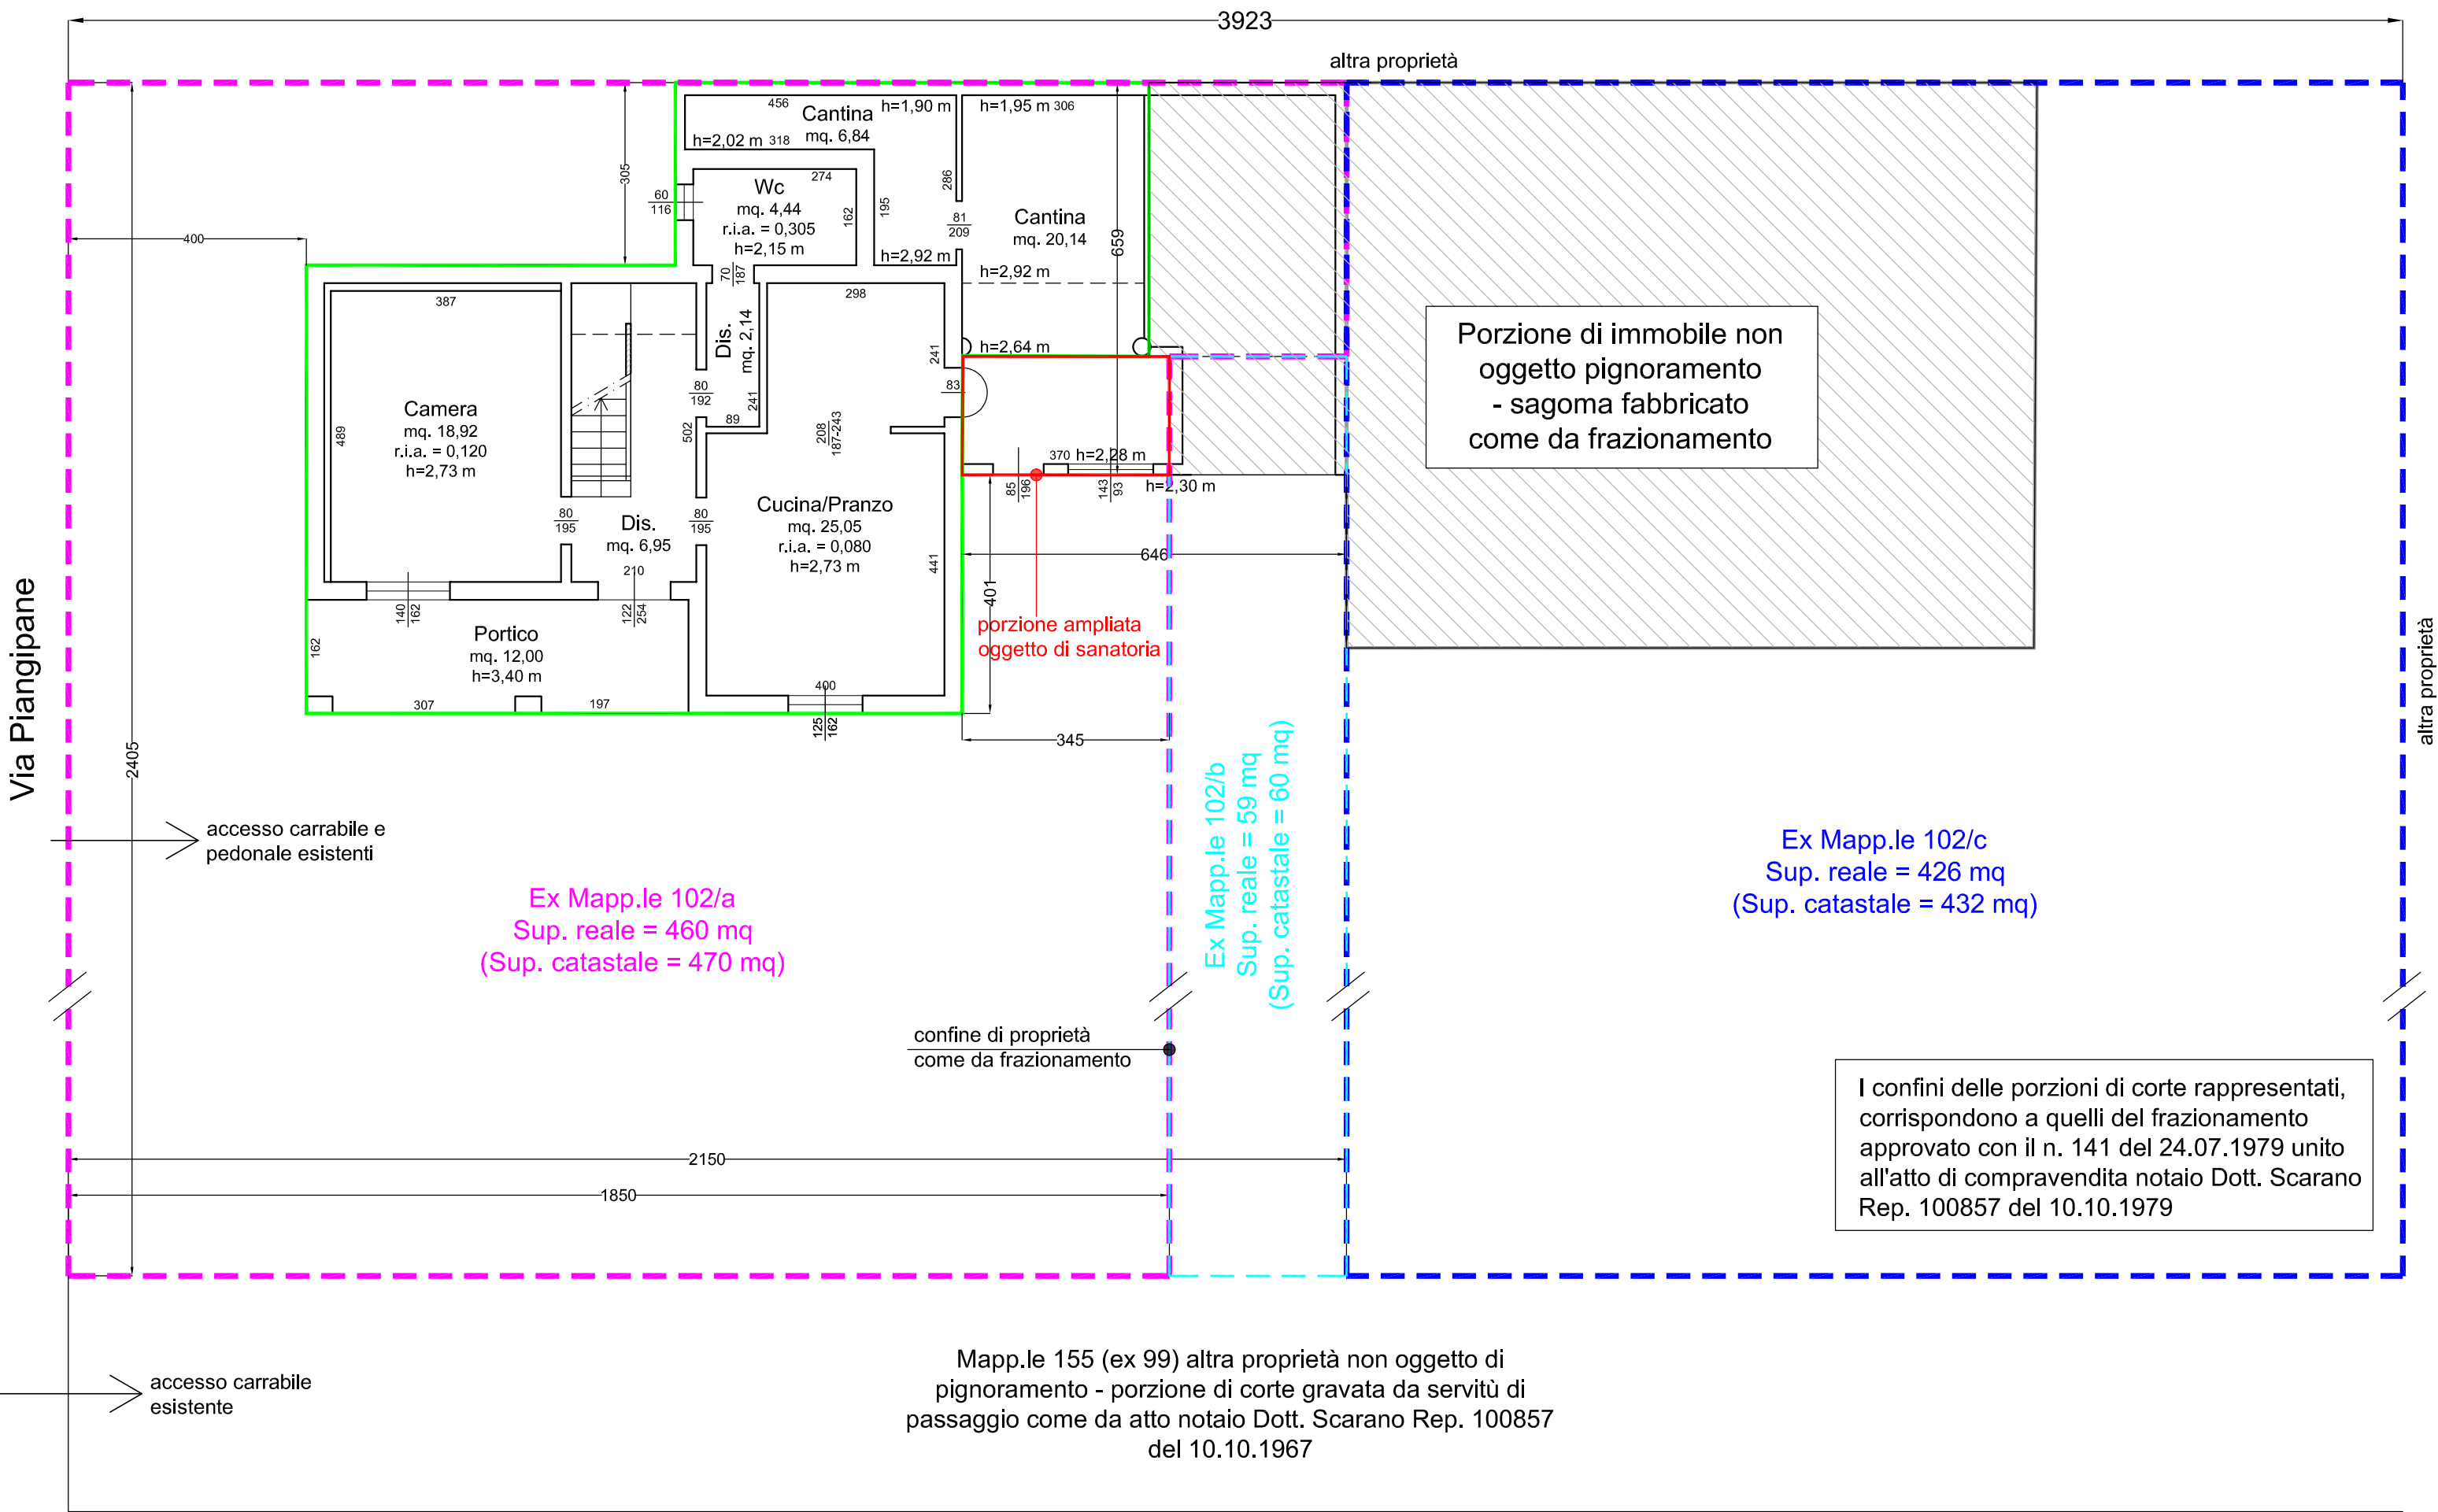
3923

altra proprietà

456 Cantina h=1,90 m
h=2,02 m 318 mq. 6,84

h=1,95 m 306

305

60
116

Wc
274
mq. 4,44
r.i.a. = 0,305
h=2,15 m
162
195
286
81
209
Cantina
mq. 20,14
659

400

h=2,92 m
h=2,92 m
70
187

387

298

Dis.
mq. 2,14

241
h=2,64 m

Porzione di immobile non oggetto pignoramento - sagoma fabbricato come da frazionamento

Camera
mq. 18,92
r.i.a. = 0,120
h=2,73 m
489

80
192
89
241
502
208
187-243
83

370 h=2,28 m
h=2,30 m
85
196
143
93

80
195
Dis.
mq. 6,95
210
80
195

Cucina/Pranzo
mq. 25,05
r.i.a. = 0,080
h=2,73 m
441

646
401

140
162
122
254

Portico
mq. 12,00
h=3,40 m
162
307
197
400
125
162

porzione ampliata
oggetto di sanatoria

345

Via Piangipane

2405

accesso carrabile e
pedonale esistenti

Ex Mapp.le 102/a
Sup. reale = 460 mq
(Sup. catastale = 470 mq)

Ex Mapp.le 102/b
Sup. reale = 59 mq
(Sup. catastale = 60 mq)

Ex Mapp.le 102/c
Sup. reale = 426 mq
(Sup. catastale = 432 mq)

altra proprietà

confine di proprietà
come da frazionamento

I confini delle porzioni di corte rappresentati, corrispondono a quelli del frazionamento approvato con il n. 141 del 24.07.1979 unito all'atto di compravendita notaio Dott. Scarano Rep. 100857 del 10.10.1979

2150
1850

accesso carrabile
esistente

Mapp.le 155 (ex 99) altra proprietà non oggetto di pignoramento - porzione di corte gravata da servitù di passaggio come da atto notaio Dott. Scarano Rep. 100857 del 10.10.1967